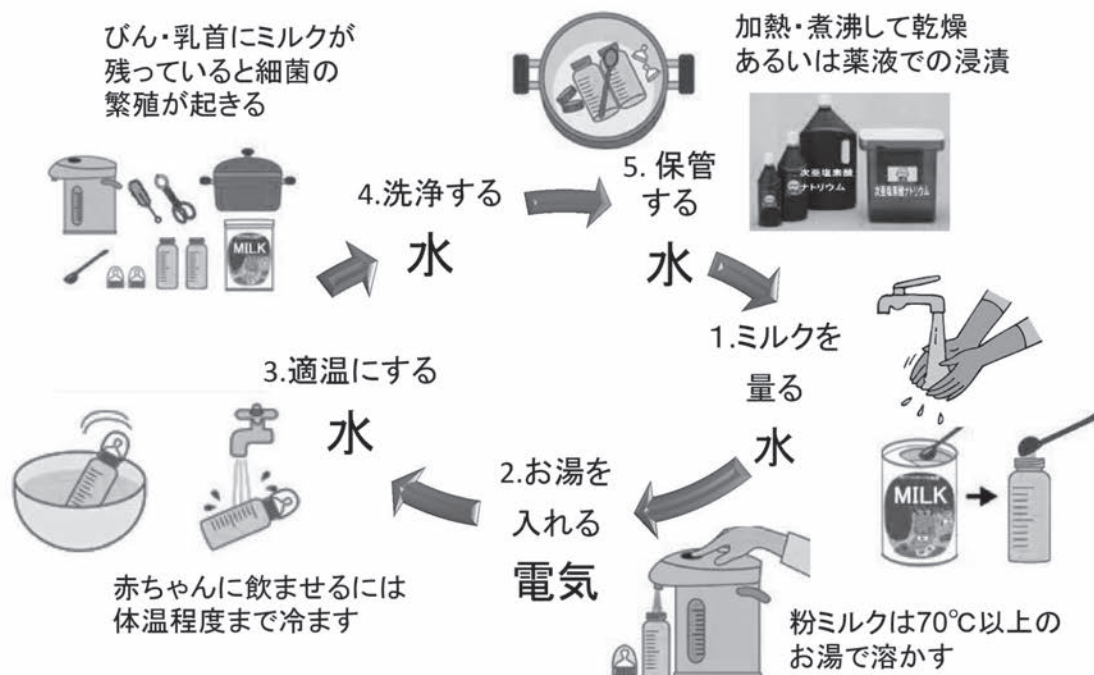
びん・乳首にミルクが残っていると細菌の繁殖が起きる

加熱・煮沸して乾燥あるいは薬液での浸漬

MILK

次亜塩素酸ナトリウム

次亜塩素酸ナトリウム

4.洗浄する

水

5. 保管する

水

1.ミルクを量る

水

MILK

3.適温にする

水

2.お湯を入れる

電気

赤ちゃんに飲ませるには体温程度まで冷ます

粉ミルクは70°C以上のお湯で溶かす